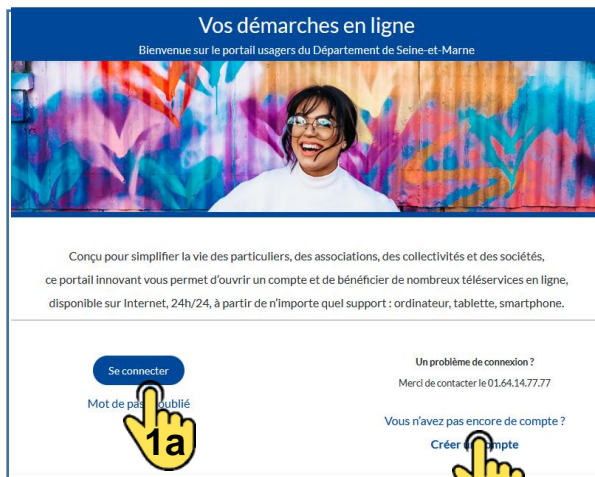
Vos démarches en ligne

Bienvenue sur le portail usagers du Département de Seine-et-Marne

Conçu pour simplifier la vie des particuliers, des associations, des collectivités et des sociétés, ce portail innovant vous permet d'ouvrir un compte et de bénéficier de nombreux téléservices en ligne, disponible sur Internet, 24h/24, à partir de n'importe quel support : ordinateur, tablette, smartphone.

Se connecter

Mot de pas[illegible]oublié

1a

Un problème de connexion ?

Merci de contacter le 01.64.14.77.77

Vous n'avez pas encore de compte ?

Créer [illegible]mpte